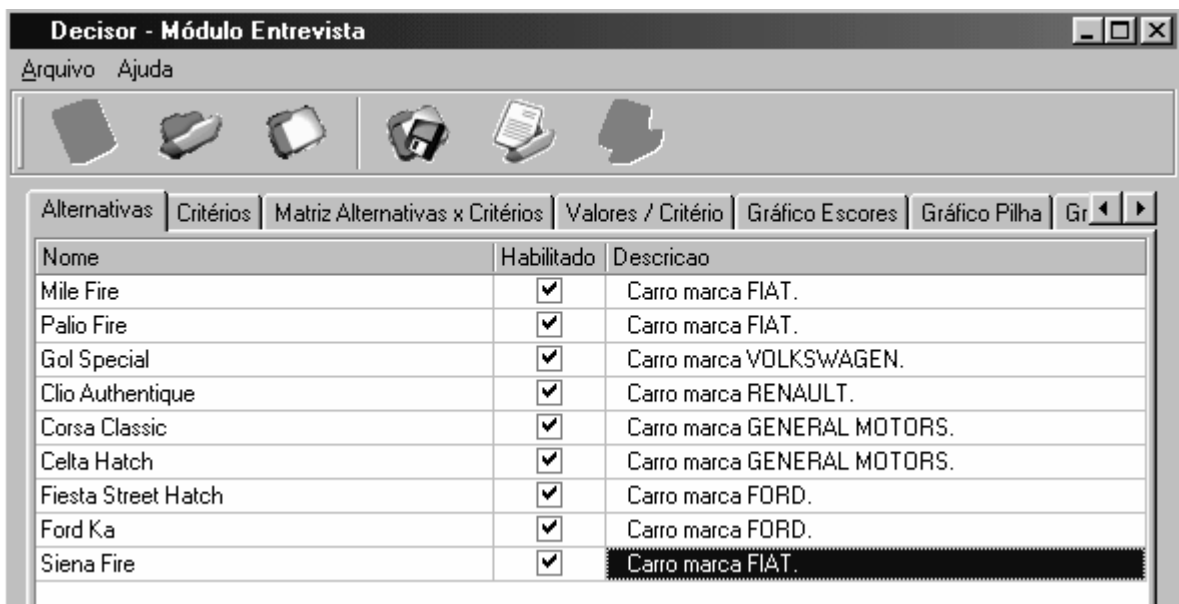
Decisor - Módulo Entrevista

Arquivo Ajuda

Alternativas | Critérios | Matriz Alternativas x Critérios | Valores / Critério | Gráfico Escores | Gráfico Pilha | Gr

| Nome | Habilitado | Descricao |
|---|---|---|
| Mile Fire | ✓ | Carro marca FIAT. |
| Palio Fire | ✓ | Carro marca FIAT. |
| Gol Special | ✓ | Carro marca VOLKSWAGEN. |
| Clio Authentique | ✓ | Carro marca RENAULT. |
| Corsa Classic | ✓ | Carro marca GENERAL MOTORS. |
| Celta Hatch | ✓ | Carro marca GENERAL MOTORS. |
| Fiesta Street Hatch | ✓ | Carro marca FORD. |
| Ford Ka | ✓ | Carro marca FORD. |
| Siena Fire | ✓ | Carro marca FIAT. |